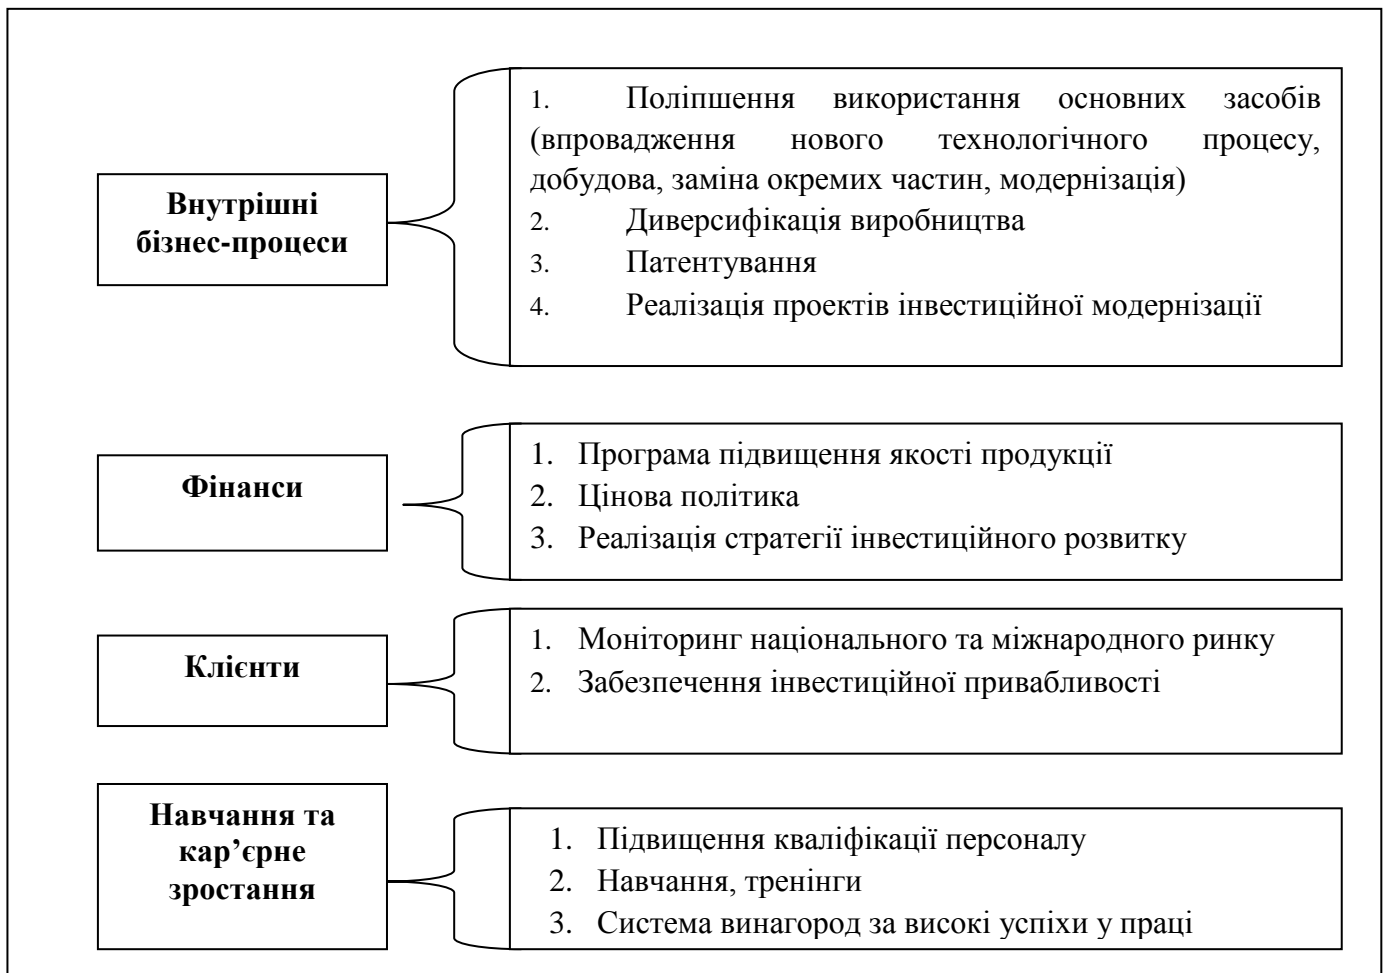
Внутрішні бізнес-процеси

1. Поліпшення використання основних засобів (впровадження нового технологічного процесу, добудова, заміна окремих частин, модернізація)
2. Диверсифікація виробництва
3. Патентування
4. Реалізація проектів інвестиційної модернізації

Фінанси

1. Програма підвищення якості продукції
2. Цінова політика
3. Реалізація стратегії інвестиційного розвитку

Клієнти

1. Моніторинг національного та міжнародного ринку
2. Забезпечення інвестиційної привабливості

Навчання та кар'єрне зростання

1. Підвищення кваліфікації персоналу
2. Навчання, тренінги
3. Система винагород за високі успіхи у праці